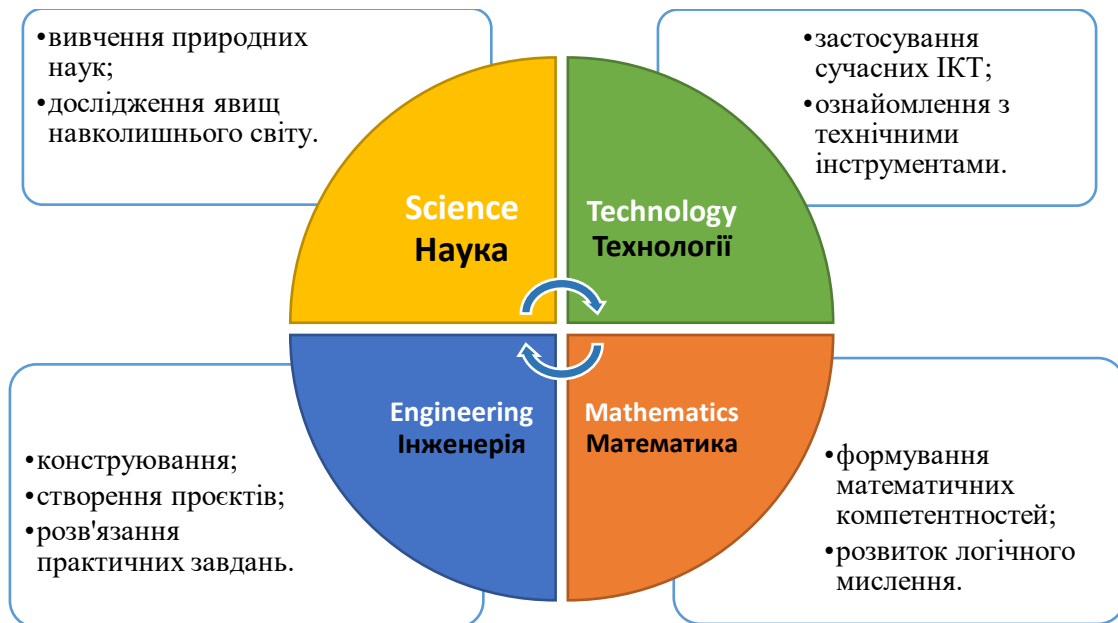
•вивчення природних наук;
•дослідження явищ навколишнього світу.

•застосування сучасних ІКТ;
•ознайомлення з технічними інструментами.

Science
Наука

Technology
Технології

Engineering
Інженерія

Mathematics
Математика

•конструювання;
•створення проєктів;
•розв'язання практичних завдань.

•формування математичних компетентностей;
•розвиток логічного мислення.